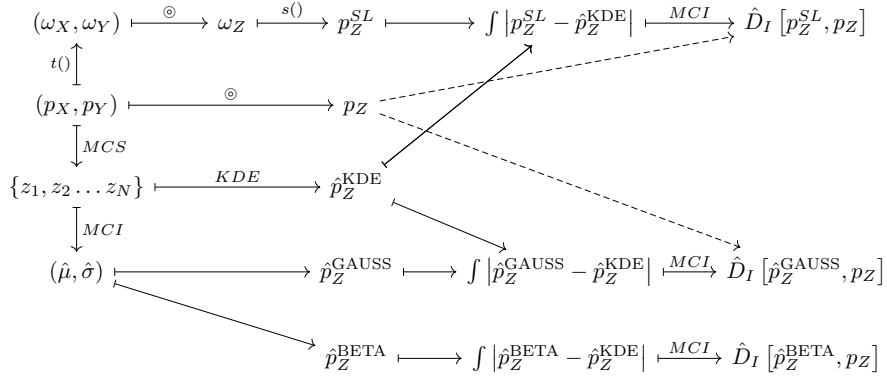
$(\omega_X, \omega_Y)$ $\xrightarrow{\circledcirc}$ $\omega_Z$ $\xrightarrow{s()}$ $p_Z^{SL}$ $\longmapsto$ $\int \left|p_Z^{SL} - \hat{p}_Z^{\text{KDE}}\right|$ $\xrightarrow{MCI}$ $\hat{D}_I\left[p_Z^{SL}, p_Z\right]$

$t()$

$(p_X, p_Y)$ $\xrightarrow{\circledcirc}$ $p_Z$

$MCS$

$\{z_1, z_2 \ldots z_N\}$ $\xrightarrow{KDE}$ $\hat{p}_Z^{\text{KDE}}$

$MCI$

$(\hat{\mu}, \hat{\sigma})$ $\longmapsto$ $\hat{p}_Z^{\text{GAUSS}}$ $\longmapsto$ $\int \left|\hat{p}_Z^{\text{GAUSS}} - \hat{p}_Z^{\text{KDE}}\right|$ $\xrightarrow{MCI}$ $\hat{D}_I\left[\hat{p}_Z^{\text{GAUSS}}, p_Z\right]$

$\hat{p}_Z^{\text{BETA}}$ $\longmapsto$ $\int \left|\hat{p}_Z^{\text{BETA}} - \hat{p}_Z^{\text{KDE}}\right|$ $\xrightarrow{MCI}$ $\hat{D}_I\left[\hat{p}_Z^{\text{BETA}}, p_Z\right]$